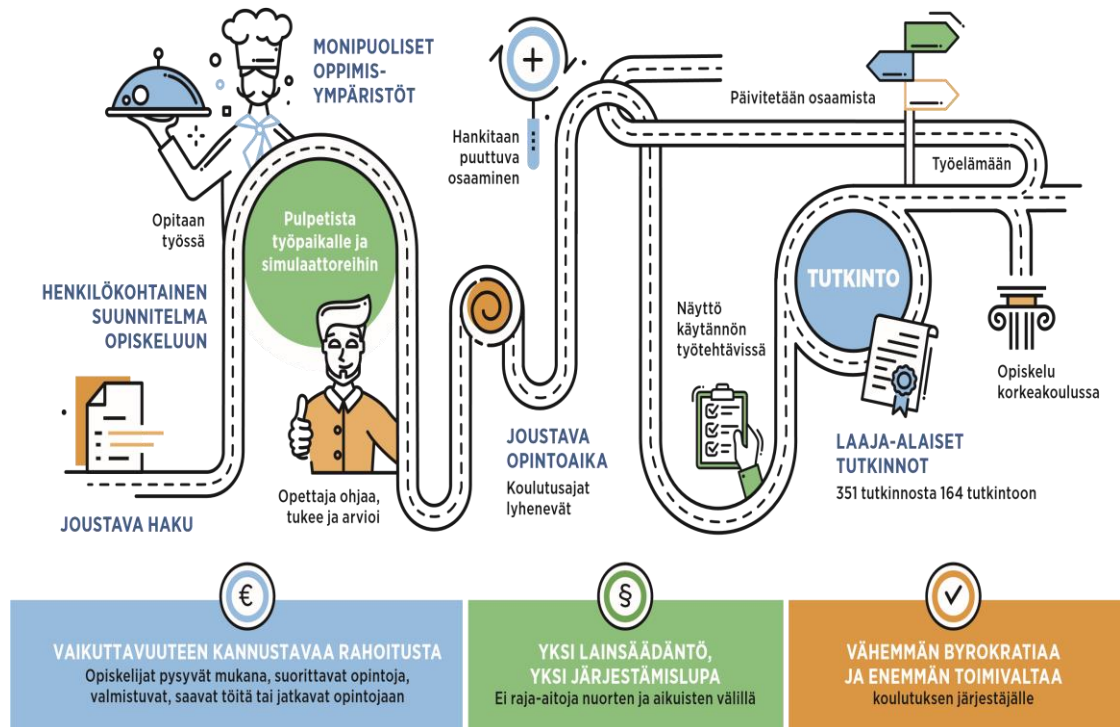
MONIPUOLISET OPPIMISYMPÄRISTÖT

Hankitaan puuttuva osaaminen

Päivitetään osaamista

Työelämään

Opitaan työssä

Pulpetista työpaikalle ja simulaattoreihin

HENKILÖKOHTAINEN SUUNNITELMA OPISKELUUN

TUTKINTO

Näyttö käytännön työtehtävissä

Opiskelu korkeakoulussa

JOUSTAVA OPINTOAIKA
Koulutusajat lyhenevät

LAAJA-ALAISET TUTKINNOT
351 tutkinnosta 164 tutkintoon

Opettaja ohjaa, tukee ja arvioi

JOUSTAVA HAKU

€

VAIKUTTAVUUTEEN KANNUSTAVAA RAHOITUSTA
Opiskelijat pysyvät mukana, suorittavat opintoja, valmistuvat, saavat töitä tai jatkavat opintojaan

§

YKSI LAINSÄÄDÄNTÖ, YKSI JÄRJESTÄMISLUPA
Ei raja-aitoja nuorten ja aikuisten välillä

VÄHEMMÄN BYROKRATIAA JA ENEMMÄN TOIMIVALTAA
koulutuksen järjestäjälle